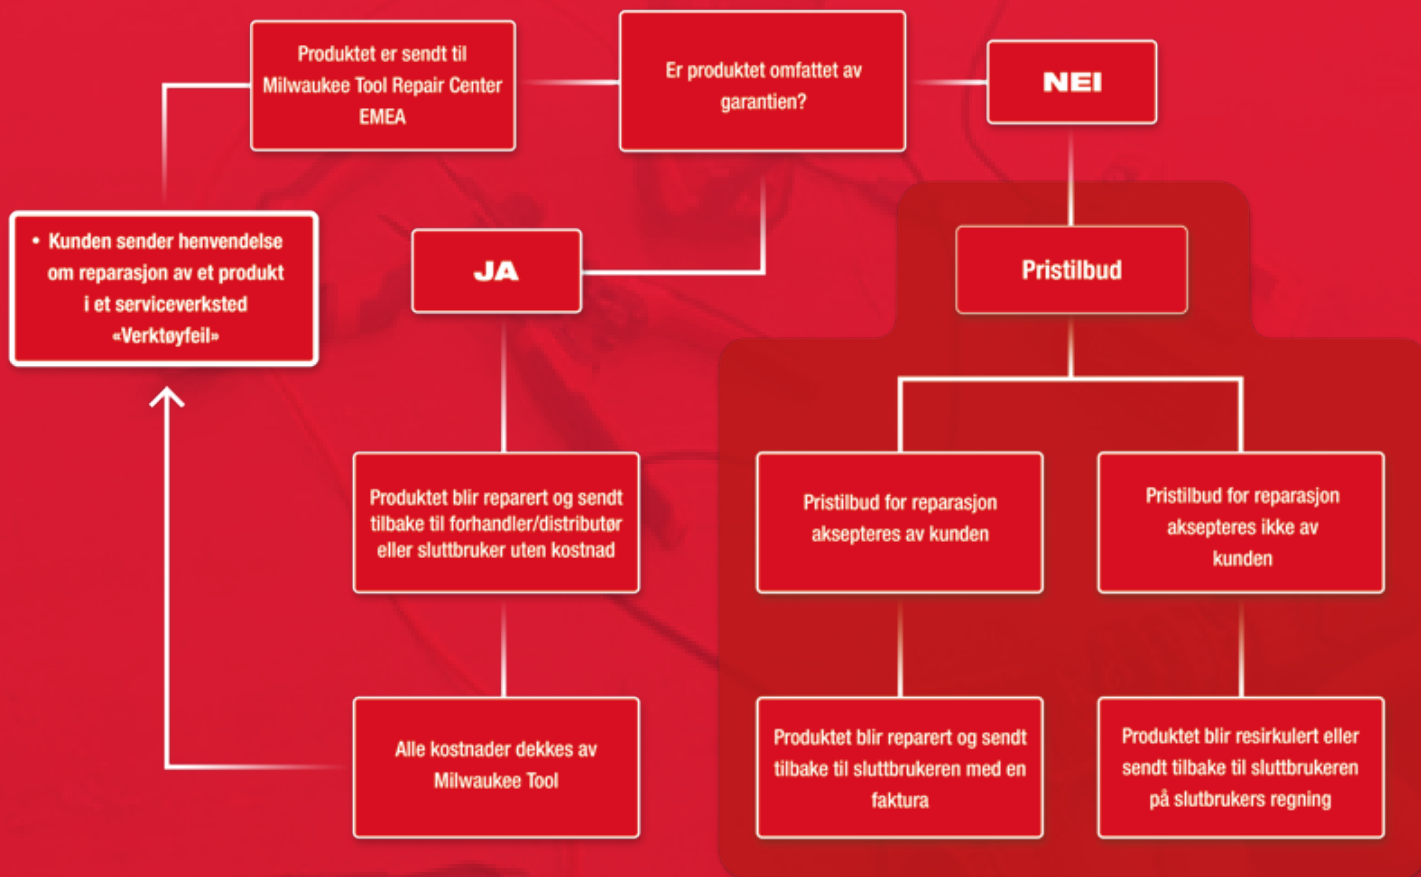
• Kunden sender henvendelse om reparasjon av et produkt i et serviceverksted «Verktøyfeil»

Produktet er sendt til Milwaukee Tool Repair Center EMEA

Er produktet omfattet av garantien?

NEI

JA

Pristilbud

Produktet blir reparert og sendt tilbake til forhandler/distributør eller sluttbruker uten kostnad

Pristilbud for reparasjon aksepteres av kunden

Pristilbud for reparasjon aksepteres ikke av kunden

Alle kostnader dekkes av Milwaukee Tool

Produktet blir reparert og sendt tilbake til sluttbrukeren med en faktura

Produktet blir resirkulert eller sendt tilbake til sluttbrukeren på slutbrukers regning